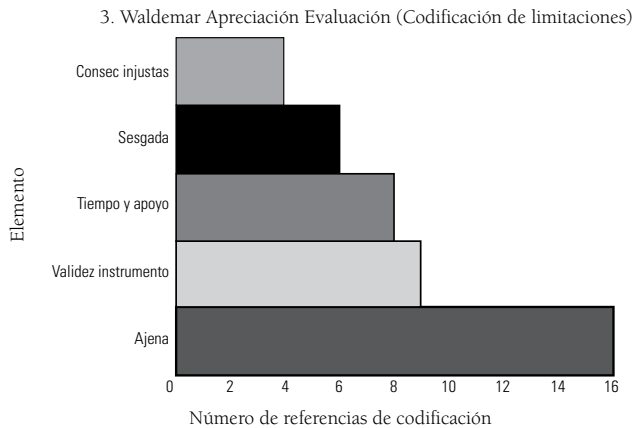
3. Waldemar Apreciación Evaluación (Codificación de limitaciones)

Elemento

Consec injustas

Sesgada

Tiempo y apoyo

Validez instrumento

Ajena

0 2 4 6 8 10 12 14 16

Número de referencias de codificación